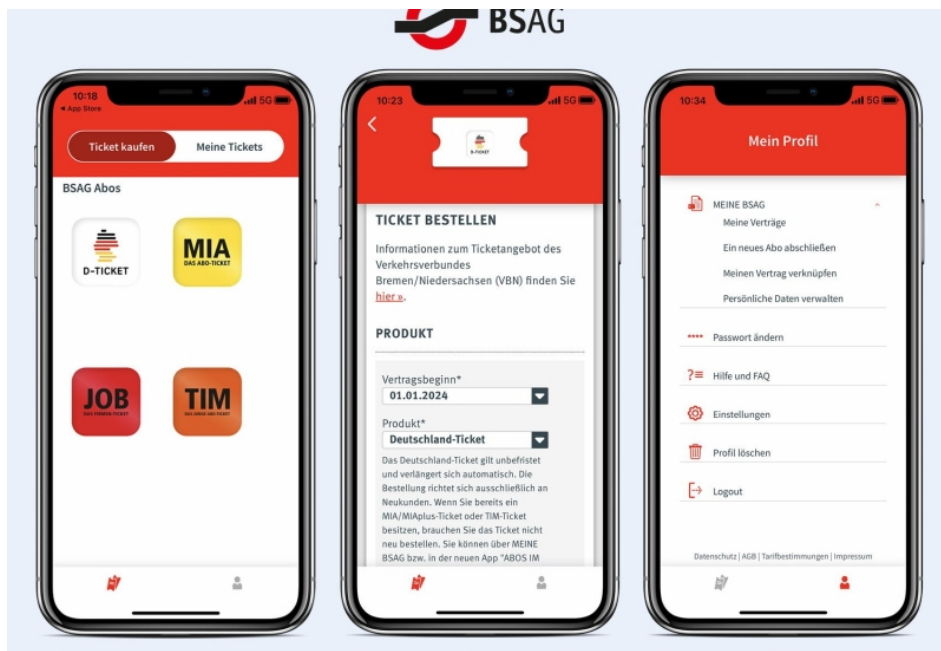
BSAG

10:18
◂ App Store
5G

Ticket kaufen
Meine Tickets

BSAG Abos

D-TICKET

MIA
DAS ABO-TICKET

JOB
DAS FIRMEN-TICKET

TIM
DAS ABO-TICKET

10:23
5G

D-TICKET

TICKET BESTELLEN

Informationen zum Ticketangebot des Verkehrsverbundes Bremen/Niedersachsen (VBN) finden Sie hier ».

PRODUKT

Vertragsbeginn*
01.01.2024

Produkt*
Deutschland-Ticket

Das Deutschland-Ticket gilt unbefristet und verlängert sich automatisch. Die Bestellung richtet sich ausschließlich an Neukunden. Wenn Sie bereits ein MIA/MIAplus-Ticket oder TIM-Ticket besitzen, brauchen Sie das Ticket nicht neu bestellen. Sie können über MEINE BSAG bzw. in der neuen App "ABOS IM

10:34
5G

Mein Profil

MEINE BSAG
Meine Verträge
Ein neues Abo abschließen
Meinen Vertrag verknüpfen
Persönliche Daten verwalten

Passwort ändern

Hilfe und FAQ

Einstellungen

Profil löschen

Logout

Datenschutz | AGB | Tarifbestimmungen | Impressum